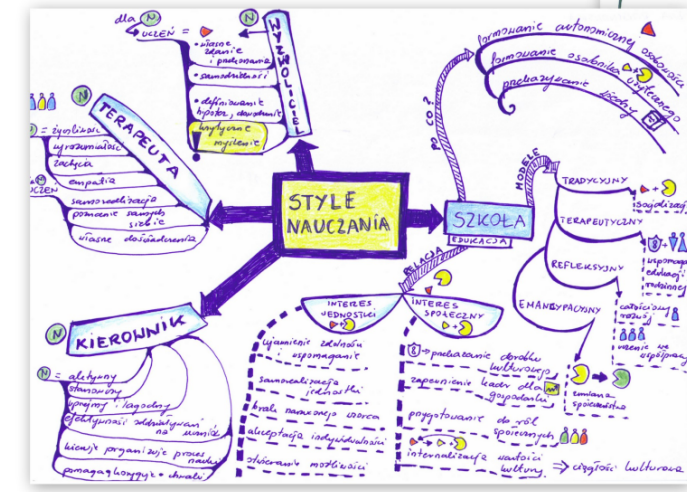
STYLE NAUCZANIA

WYZWOLICIEL
dla N
UCZEŃ =
własne zdanie i postrzeganie
samodzielność
definiowanie hipotez, dowodzenie
krytyczne myślenie

TERAPEUTA
N
N = życzliwość
wyrozumiałość
zachęta
empatia
UCZEŃ
samorealizacja
pomocnie samego siebie
własne doświadczenia

KIEROWNIK
N
N = aktywny
stanowczy
spokojny i łagodny
efektywność oddziaływań na ucznia
kieruje organizuje proces nauki
pomaga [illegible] działać

SZKOŁA
EDUKACJA
PO CO?
formowanie autonomicznej osobowości
formowanie osobowości krytycznego
przekazywanie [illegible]
MODELE
TRADYCYJNY
socjalizacja
TERAPEUTYCZNY
wspomaganie edukacji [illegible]
REFLEKSYJNY
ćwiczenie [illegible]
EMANCYPACYJNY
wiedza we współpracy
zmiana społeczeństwa

RELACJA
INTERES JEDNOSTKI
ujawnienie zdolności wspomaganie
samorealizacja jednostki
kreowanie naukowego wzorca
akceptacja indywidualności
stwarzanie możliwości

INTERES SPOŁECZNY
przekazanie dorobku kulturowego
zapewnienie kadr dla gospodarki
przygotowanie do ról społecznych
internalizacja wartości kultury
ciągłość kulturowa